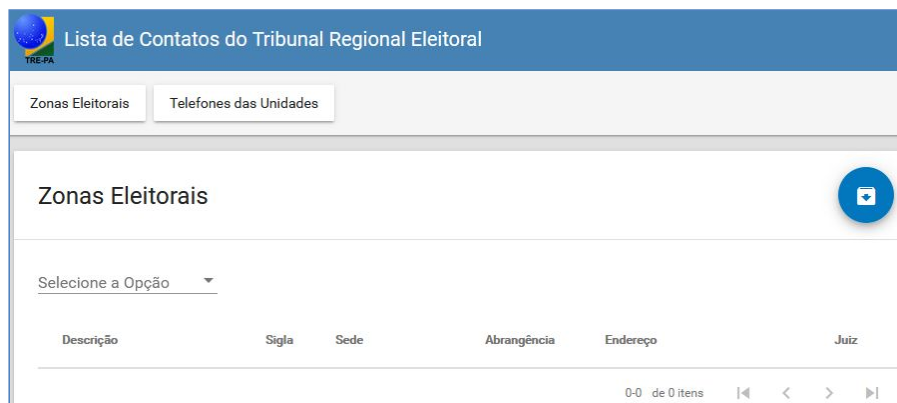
TRE-PA

Lista de Contatos do Tribunal Regional Eleitoral

Zonas Eleitorais

Telefones das Unidades

Zonas Eleitorais

Selecione a Opção

| Descrição | Sigla | Sede | Abrangência | Endereço | Juiz |
|---|---|---|---|---|---|

0-0 de 0 itens